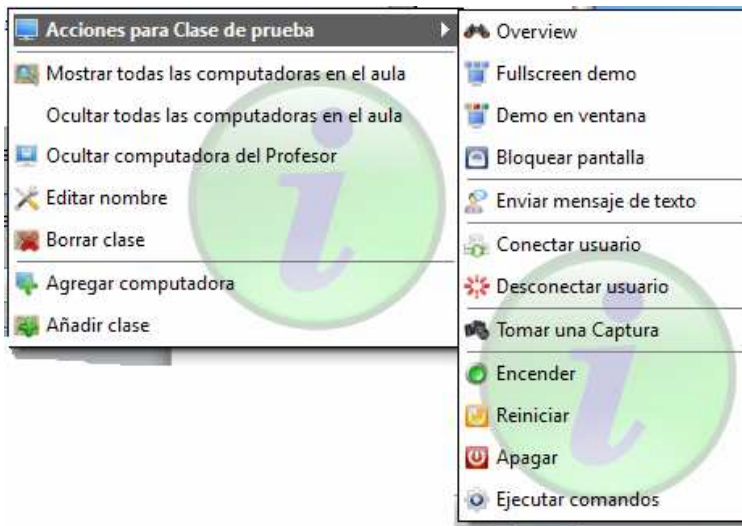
Acciones para Clase de prueba
Mostrar todas las computadoras en el aula
Ocultar todas las computadoras en el aula
Ocultar computadora del Profesor
Editar nombre
Borrar clase
Agregar computadora
Añadir clase

Overview
Fullscreen demo
Demo en ventana
Bloquear pantalla
Enviar mensaje de texto
Conectar usuario
Desconectar usuario
Tomar una Captura
Encender
Reiniciar
Apagar
Ejecutar comandos